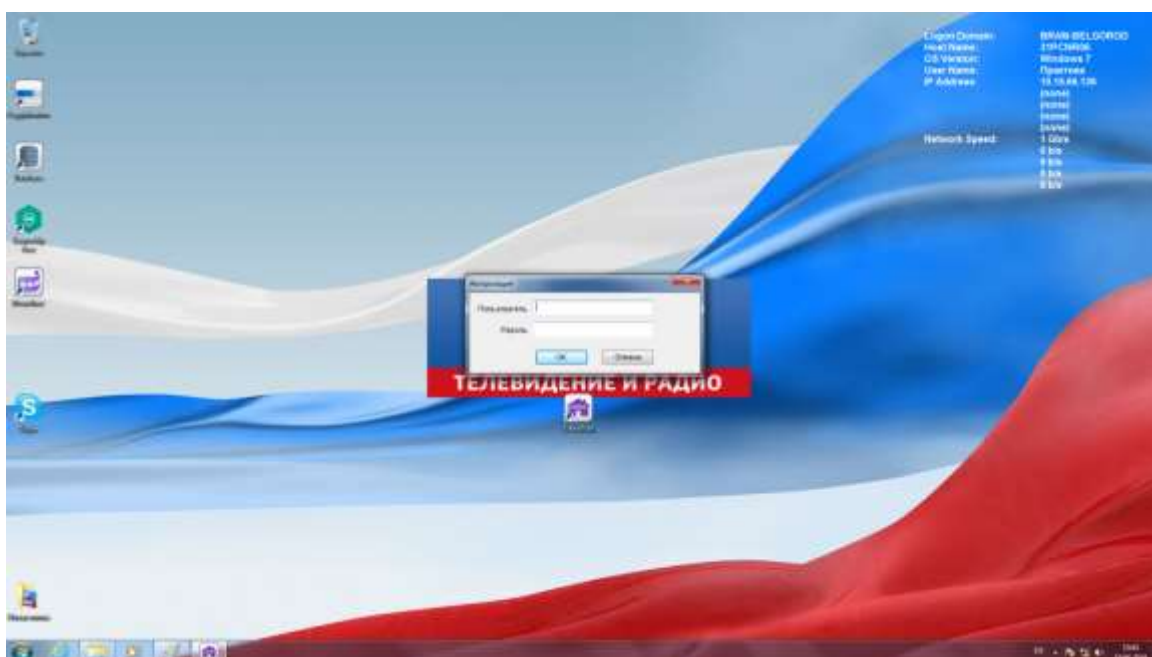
Logon Domain: BRAN-BELGOROD
Host Name: 31PC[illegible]
OS Version: Windows 7
User Name: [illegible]
IP Address: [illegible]
(none)
(none)
(none)
(none)
Network Speed: 1 Gb/s
0 b/s
0 b/s
0 b/s
0 b/s

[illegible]

Пользователь:
Пароль:
OK
Отмена

ТЕЛЕВИДЕНИЕ И РАДИО